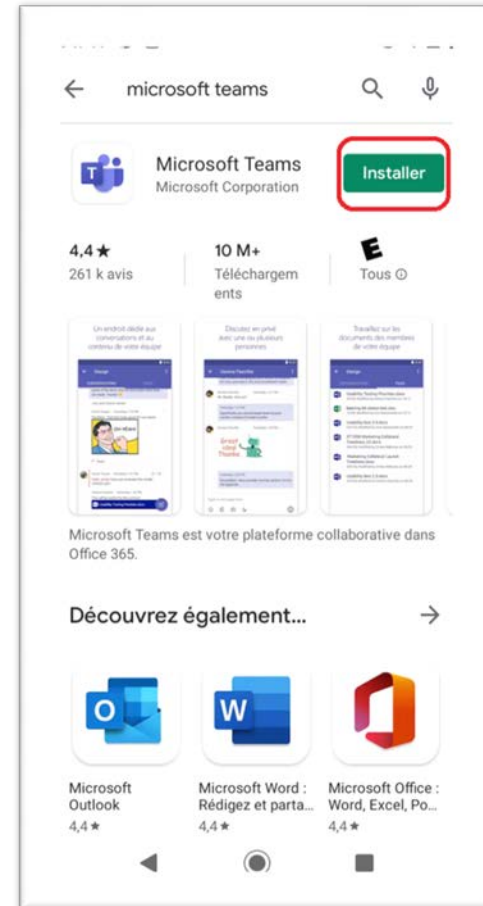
microsoft teams

Microsoft Teams
Microsoft Corporation

Installer

4,4★
261 k avis

10 M+
Téléchargements

E
Tous ⓘ

Un endroit dédié aux conversations et au contenu de votre équipe

Discutez en privé avec une ou plusieurs personnes

Travaillez sur les documents des membres de votre équipe

Microsoft Teams est votre plateforme collaborative dans Office 365.

Découvrez également...

Microsoft Outlook
4,4★

Microsoft Word : Rédigez et parta...
4,4★

Microsoft Office : Word, Excel, Po...
4,4★